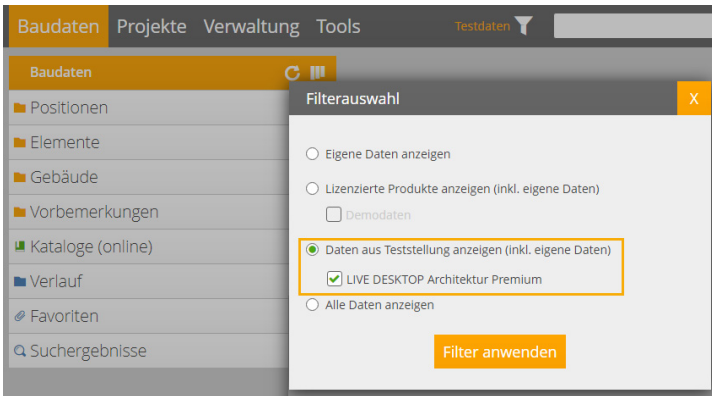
Baudaten Projekte Verwaltung Tools

Testdaten

Baudaten

Positionen

Elemente

Gebäude

Vorbemerkungen

Kataloge (online)

Verlauf

Favoriten

Suchergebnisse

Filterauswahl

X

Eigene Daten anzeigen

Lizenzierte Produkte anzeigen (inkl. eigene Daten)

Demodaten

Daten aus Teststellung anzeigen (inkl. eigene Daten)

LIVE DESKTOP Architektur Premium

Alle Daten anzeigen

Filter anwenden